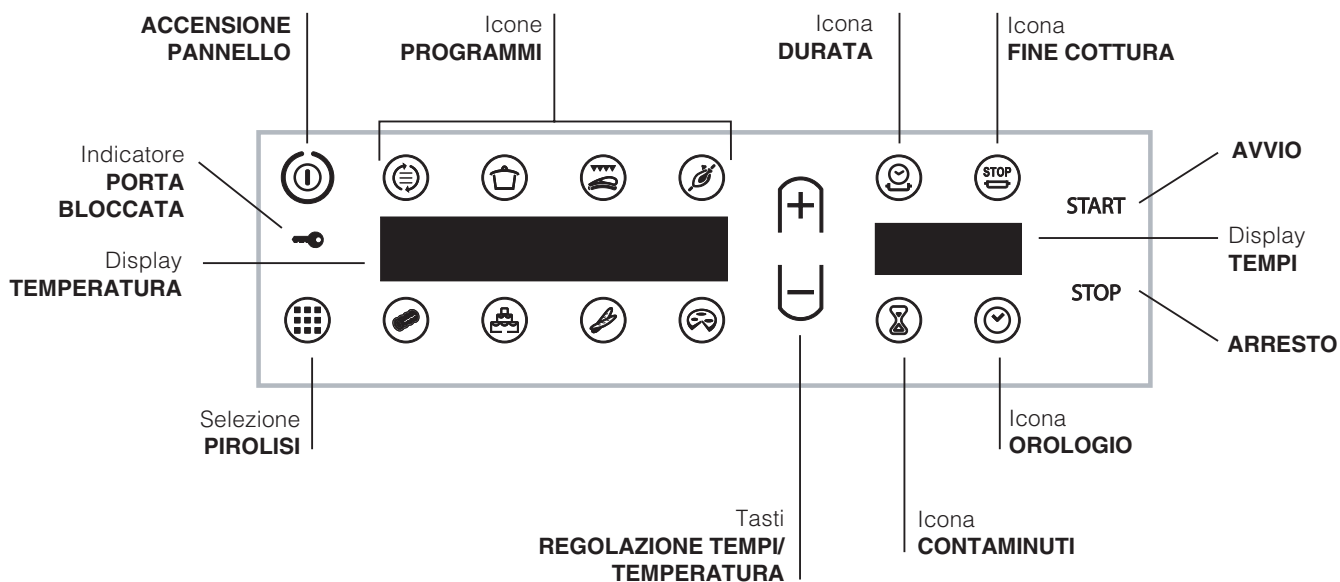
ACCENSIONE PANNELLO

Icone PROGRAMMI

Icona DURATA

Icona FINE COTTURA

Indicatore PORTA BLOCCATA

AVVIO

STOP

START

+

Display TEMPERATURA

Display TEMPI

–

STOP

ARRESTO

Selezione PIROLISI

Icona OROLOGIO

Tasti REGOLAZIONE TEMPI/ TEMPERATURA

Icona CONTAMINUTI